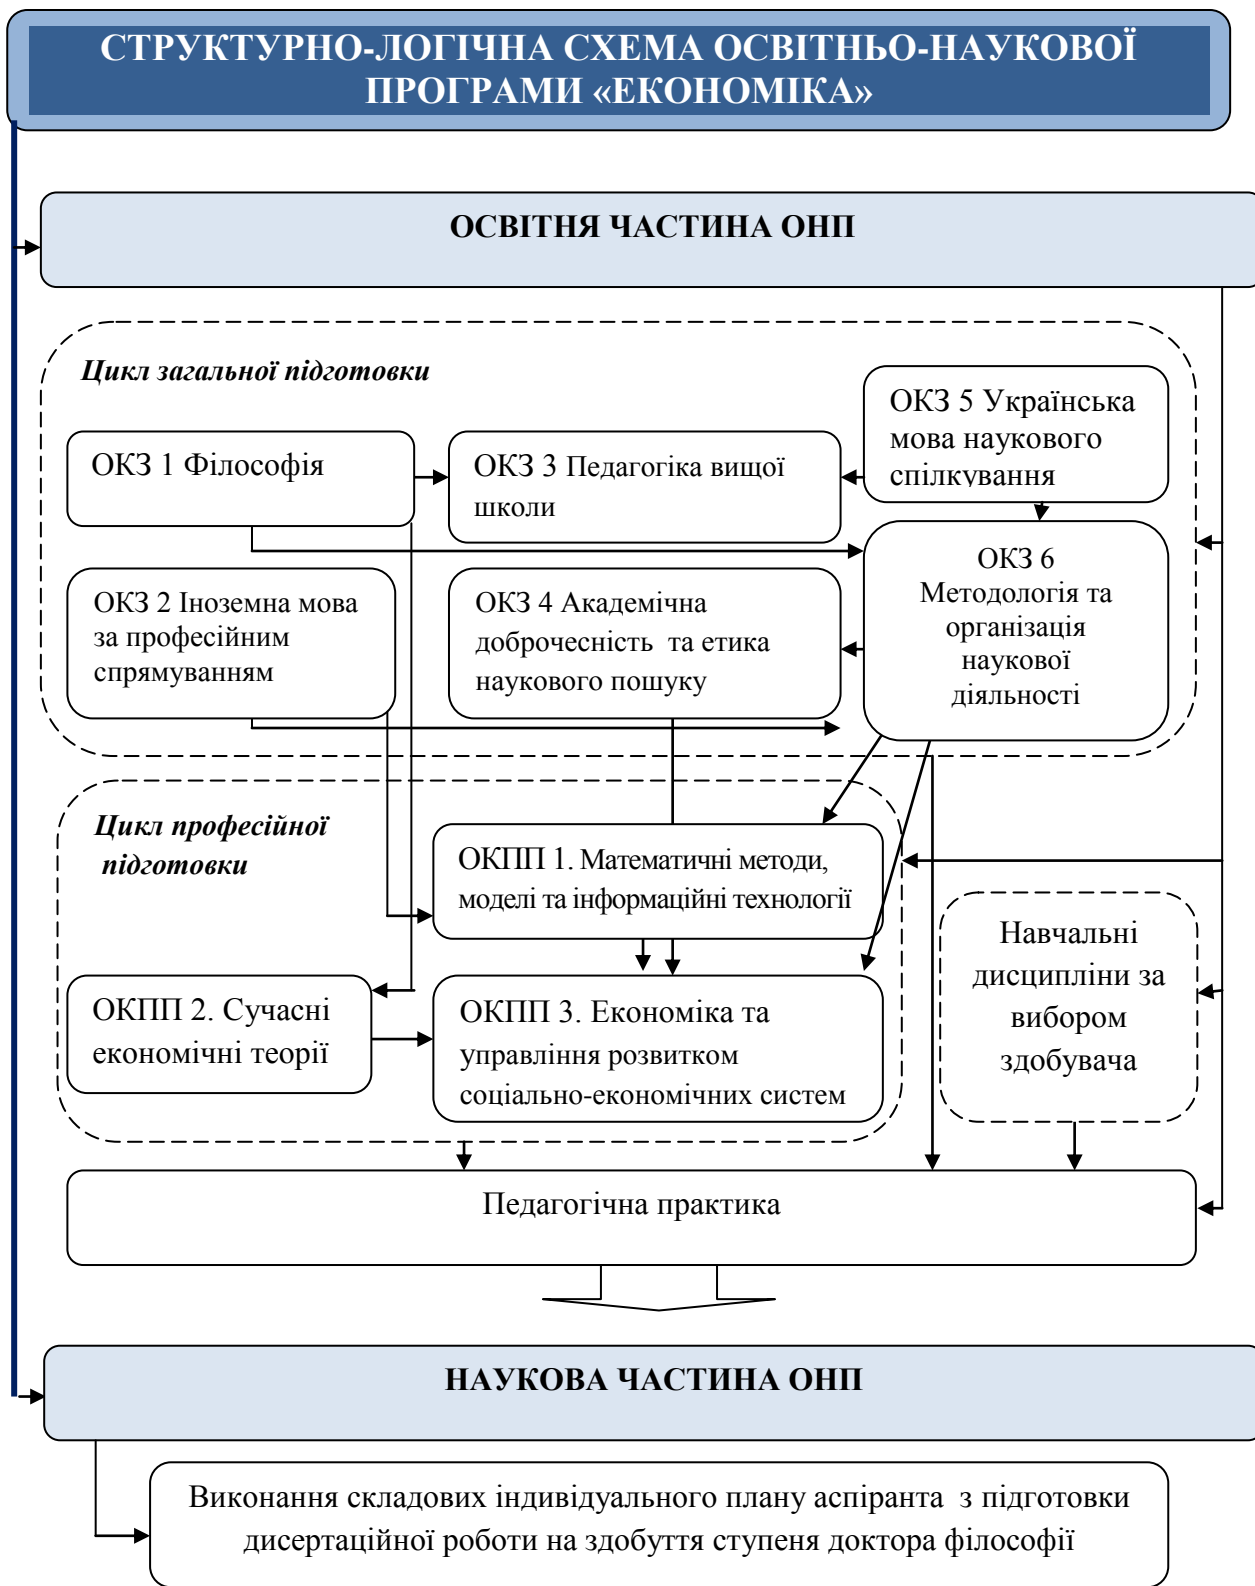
СТРУКТУРНО-ЛОГІЧНА СХЕМА ОСВІТНЬО-НАУКОВОЇ ПРОГРАМИ «ЕКОНОМІКА»

ОСВІТНЯ ЧАСТИНА ОНП

Цикл загальної підготовки

ОКЗ 1 Філософія

ОКЗ 3 Педагогіка вищої школи

ОКЗ 5 Українська мова наукового спілкування

ОКЗ 2 Іноземна мова за професійним спрямуванням

ОКЗ 4 Академічна доброчесність та етика наукового пошуку

ОКЗ 6 Методологія та організація наукової діяльності

Цикл професійної підготовки

ОКПП 1. Математичні методи, моделі та інформаційні технології

ОКПП 2. Сучасні економічні теорії

ОКПП 3. Економіка та управління розвитком соціально-економічних систем

Навчальні дисципліни за вибором здобувача

Педагогічна практика

НАУКОВА ЧАСТИНА ОНП

Виконання складових індивідуального плану аспіранта з підготовки дисертаційної роботи на здобуття ступеня доктора філософії